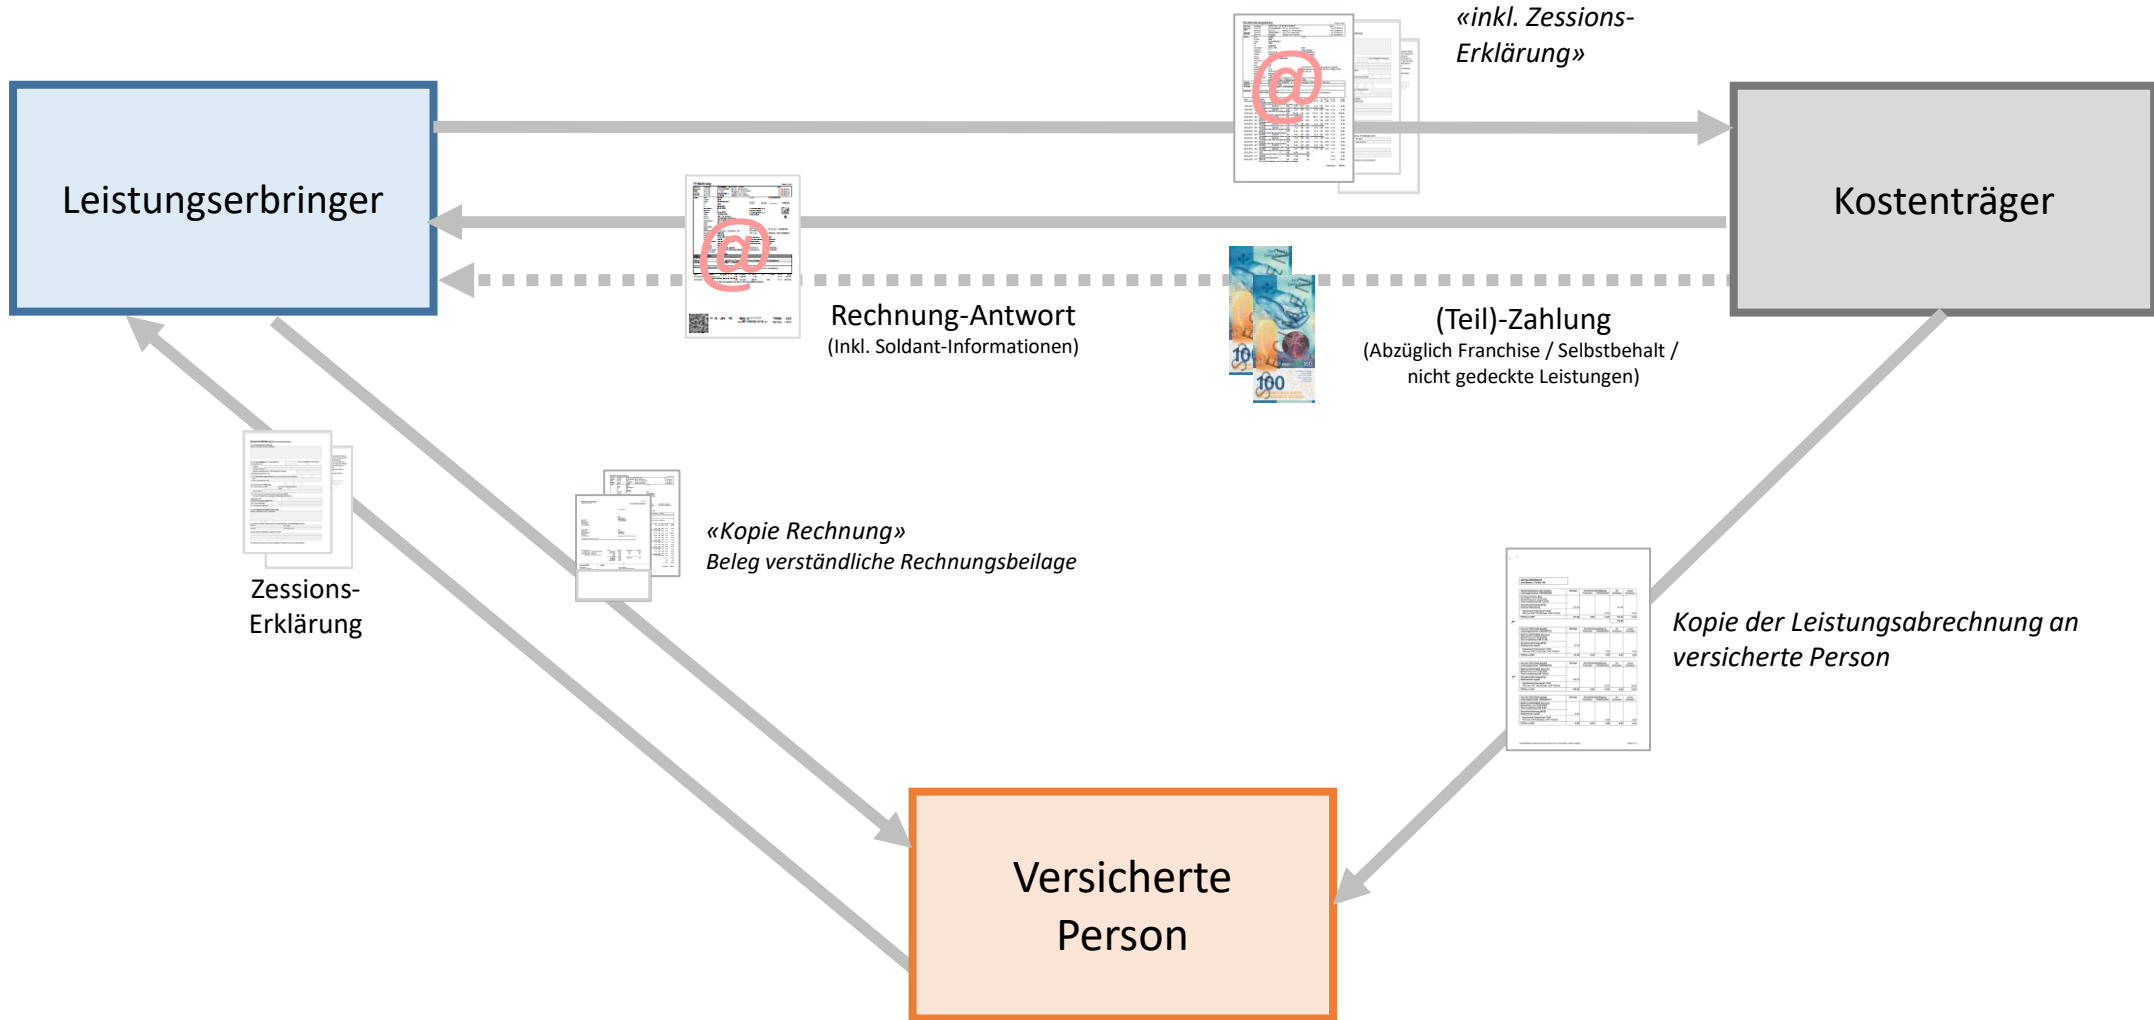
«inkl. Zessions-Erklärung»

Leistungserbringer

Kostenträger

Rechnung-Antwort
(Inkl. Soldant-Informationen)

(Teil)-Zahlung
(Abzüglich Franchise / Selbstbehalt / nicht gedeckte Leistungen)

Zessions-Erklärung

«Kopie Rechnung»
Beleg verständliche Rechnungsbeilage

Kopie der Leistungsabrechnung an versicherte Person

Versicherte Person